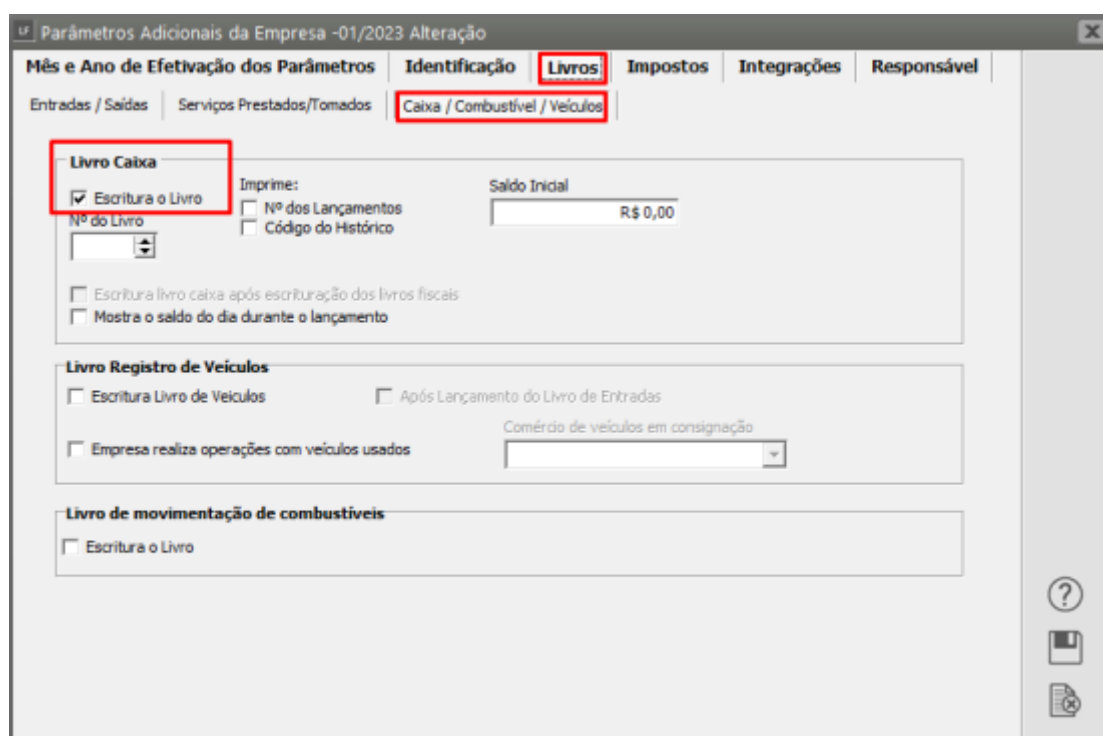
Parâmetros Adicionais da Empresa -01/2023 Alteração

Mês e Ano de Efetivação dos Parâmetros | Identificação | Livros | Impostos | Integrações | Responsável

Entradas / Saídas | Serviços Prestados/Tomados | Caixa / Combustível / Veículos

Livro Caixa

Escritura o Livro

Nº do Livro

Imprime:

Nº dos Lançamentos

Código do Histórico

Saldo Inicial

R$ 0,00

Escritura livro caixa após escrituração dos livros fiscais

Mostra o saldo do dia durante o lançamento

Livro Registro de Veículos

Escritura Livro de Veiculos

Após Lançamento do Livro de Entradas

Empresa realiza operações com veículos usados

Comércio de veículos em consignação

Livro de movimentação de combustíveis

Escritura o Livro

?